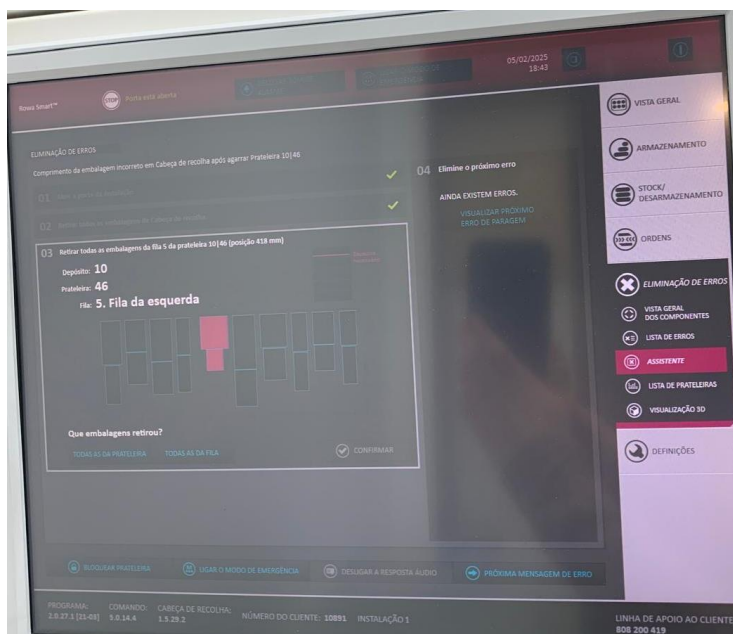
05/02/2025
18:43

Rowa Smart™

Porta está aberta

ELIMINAÇÃO DE ERROS

Comprimento da embalagem incorreto em Cabeça de recolha após agarrar Prateleira 10|46

01 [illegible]

02 Retirar todas as embalagens da Cabeça de recolha

03 Retirar todas as embalagens da fila 5 da prateleira 10|46 (posição 418 mm)

Depósito: 10
Prateleira: 46
Fila: 5. Fila da esquerda

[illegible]

Que embalagens retirou?

TODAS AS DA PRATELEIRA    TODAS AS DA FILA    CONFIRMAR

04 Elimine o próximo erro

AINDA EXISTEM ERROS.

VISUALIZAR PRÓXIMO ERRO DE PARAGEM

VISTA GERAL
ARMAZENAMENTO
STOCK/ DESARMAZENAMENTO
ORDENS
ELIMINAÇÃO DE ERROS
VISTA GERAL DOS COMPONENTES
LISTA DE ERROS
ASSISTENTE
LISTA DE PRATELEIRAS
VISUALIZAÇÃO 3D
DEFINIÇÕES

BLOQUEAR PRATELEIRA    LIGAR O MODO DE EMERGÊNCIA    DESLIGAR A RESPOSTA ÁUDIO    PRÓXIMA MENSAGEM DE ERRO

PROGRAMA: 2.0.27.1 [11-08]    COMANDO: 5.0.14.4    CABEÇA DE RECOLHA: 1.5.29.2    NÚMERO DO CLIENTE: 10891    INSTALAÇÃO 1

LINHA DE APOIO AO CLIENTE
808 200 419